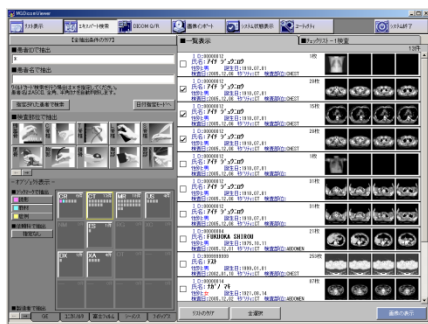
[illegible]

ドキュメント検索

DICOM Q/R

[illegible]

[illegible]

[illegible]

システム終了

■患者IDで抽出

■患者名で抽出

■検査部位で抽出

■一覧表示

■チェックリスト一覧表

1: ID:00000012 氏名:ｱｲｳ ｼﾞｭﾝｲﾁ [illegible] CHEST

ID:00000012 氏名:ｱｲｳ ｼﾞｭﾝｲﾁ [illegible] CHEST

ID:00000012 氏名:ｱｲｳ ｼﾞｭﾝｲﾁ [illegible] CHEST

ID:00000012 氏名:ｱｲｳ ｼﾞｭﾝｲﾁ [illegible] CHEST

ID:00000012 氏名:ｱｲｳ ｼﾞｭﾝｲﾁ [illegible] CHEST

ID:00000008 氏名:ｱｲｳ ｼﾞｭﾝｲﾁ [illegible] CHEST

ID:00000006 氏名:TOHOKUA SHIROU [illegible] ABDOMEN

ID:00000005 氏名:ｱｲｳ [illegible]

ID:00000004 氏名:ｱｲｳ ﾌｲ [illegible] ABDOMEN

全選択

画像の表示